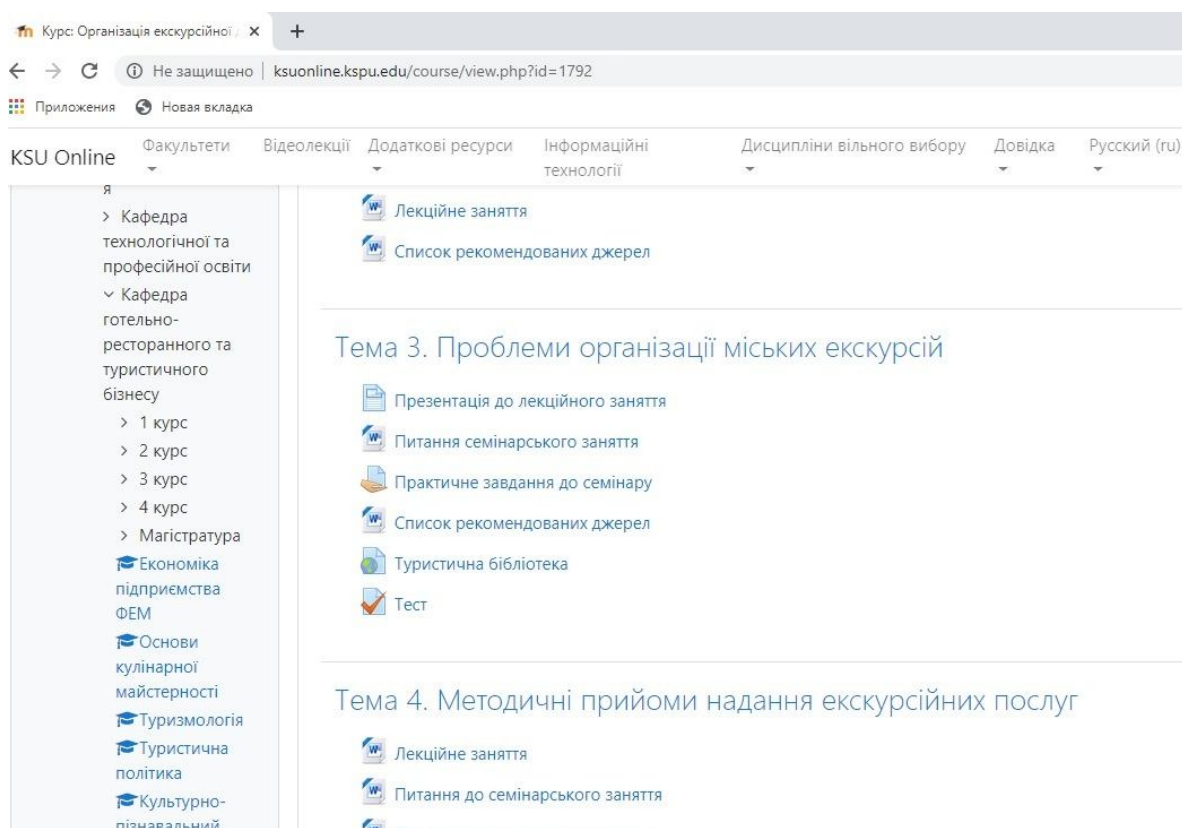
Курс: Організація екскурсійної / ×
+
Не защищено | ksuonline.kspu.edu/course/view.php?id=1792
Приложения Новая вкладка

KSU Online Факультети Відеолекції Додаткові ресурси Інформаційні технології Дисципліни вільного вибору Довідка Русский (ru)

я
> Кафедра технологічної та професійної освіти
Кафедра готельно-ресторанного та туристичного бізнесу
> 1 курс
> 2 курс
> 3 курс
> 4 курс
> Магістратура
Економіка підприємства ФЕМ
Основи кулінарної майстерності
Туризмологія
Туристична політика
Культурно-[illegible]

Лекційне заняття
Список рекомендованих джерел

Тема 3. Проблеми організації міських екскурсій
Презентація до лекційного заняття
Питання семінарського заняття
Практичне завдання до семінару
Список рекомендованих джерел
Туристична бібліотека
Тест

Тема 4. Методичні прийоми надання екскурсійних послуг
Лекційне заняття
Питання до семінарського заняття
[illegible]